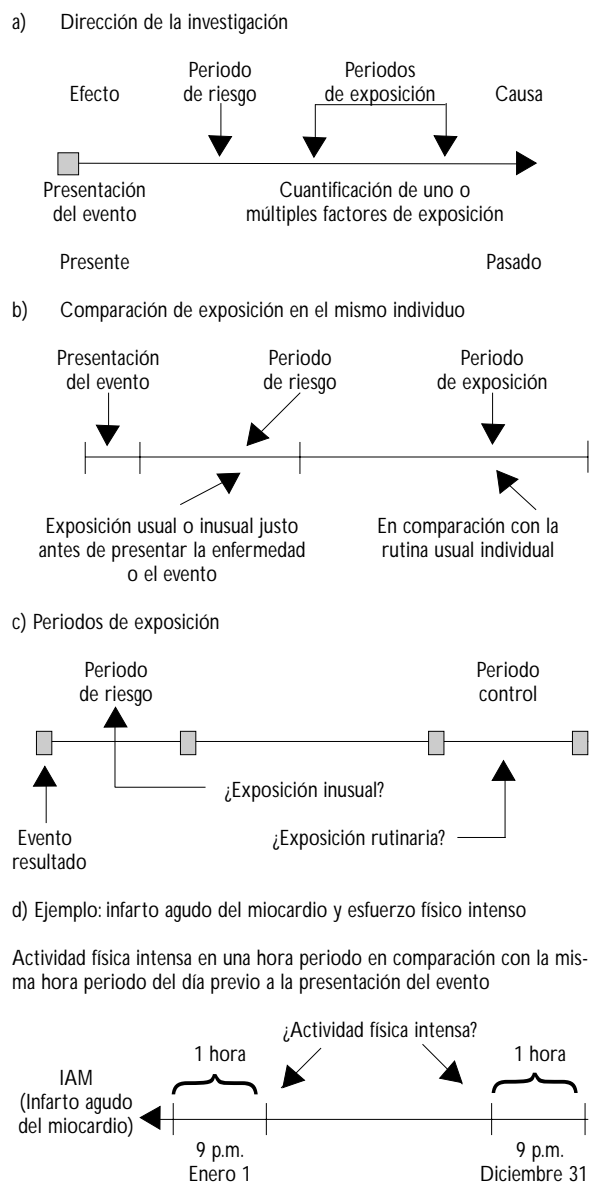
a) Dirección de la investigación

Efecto

Periodo de riesgo

Periodos de exposición

Causa

Presentación del evento

Cuantificación de uno o múltiples factores de exposición

Presente

Pasado

b) Comparación de exposición en el mismo individuo

Presentación del evento

Periodo de riesgo

Periodo de exposición

Exposición usual o inusual justo antes de presentar la enfermedad o el evento

En comparación con la rutina usual individual

c) Periodos de exposición

Periodo de riesgo

Periodo control

¿Exposición inusual?

Evento resultado

¿Exposición rutinaria?

d) Ejemplo: infarto agudo del miocardio y esfuerzo físico intenso

Actividad física intensa en una hora periodo en comparación con la misma hora periodo del día previo a la presentación del evento

1 hora

¿Actividad física intensa?

1 hora

IAM (Infarto agudo del miocardio)

9 p.m. Enero 1

9 p.m. Diciembre 31